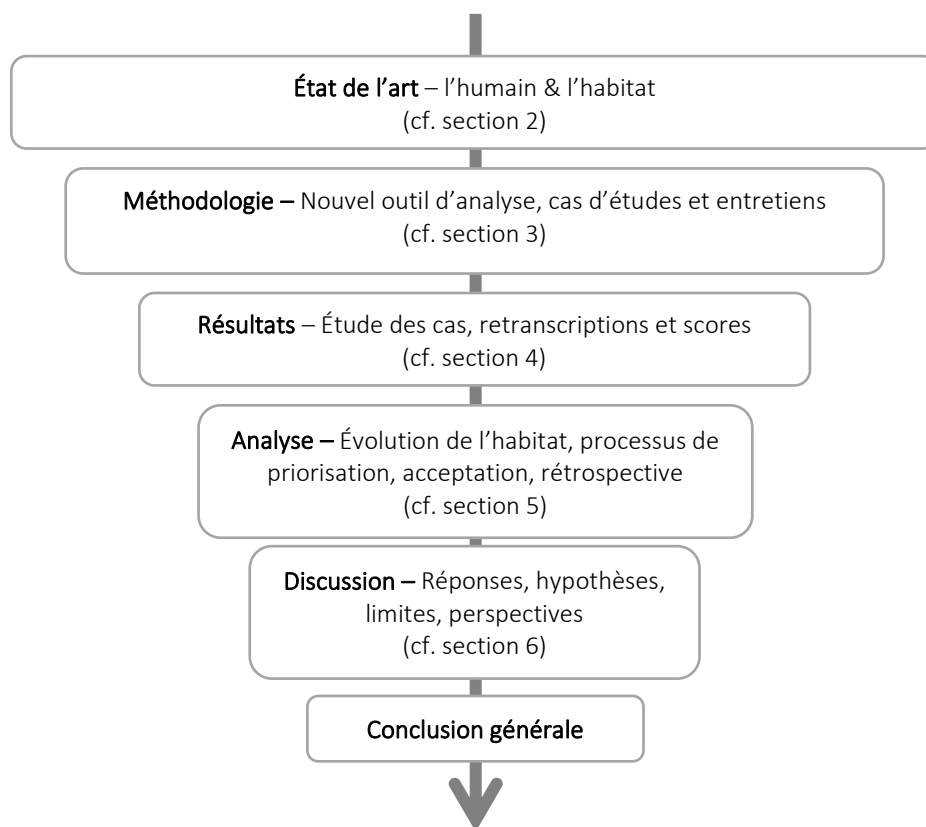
État de l'art – l'humain & l'habitat
(cf. section 2)

Méthodologie – Nouvel outil d'analyse, cas d'études et entretiens
(cf. section 3)

Résultats – Étude des cas, retranscriptions et scores
(cf. section 4)

Analyse – Évolution de l'habitat, processus de priorisation, acceptation, rétrospective
(cf. section 5)

Discussion – Réponses, hypothèses, limites, perspectives
(cf. section 6)

Conclusion générale